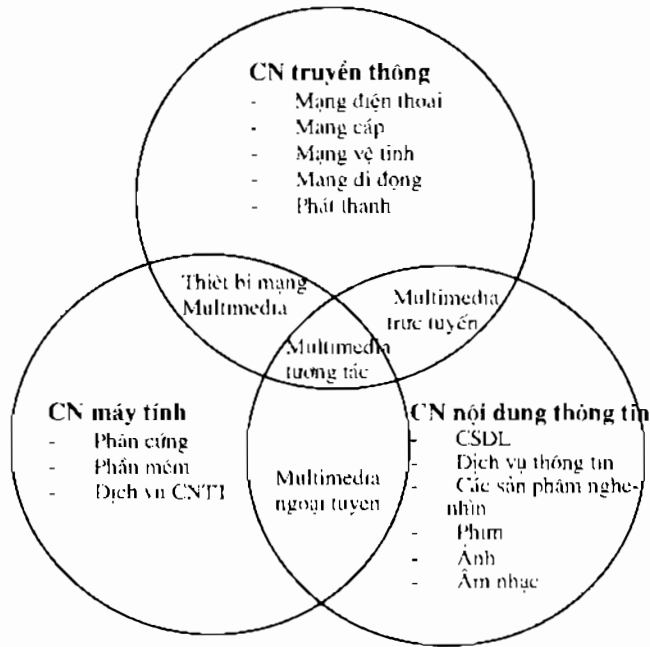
CN truyền thông
- Mạng điện thoại
- Mạng cáp
- Mạng vệ tinh
- Mạng di động
- Phát thanh

Thiết bị mạng Multimedia

Multimedia trực tuyến

Multimedia tương tác

CN máy tính
- Phần cứng
- Phần mềm
- Dịch vụ CNTT

Multimedia ngoại tuyến

CN nội dung thông tin
- CSDL
- Dịch vụ thông tin
- Các sản phẩm nghe-nhìn
- Phim
- Ảnh
- Âm nhạc